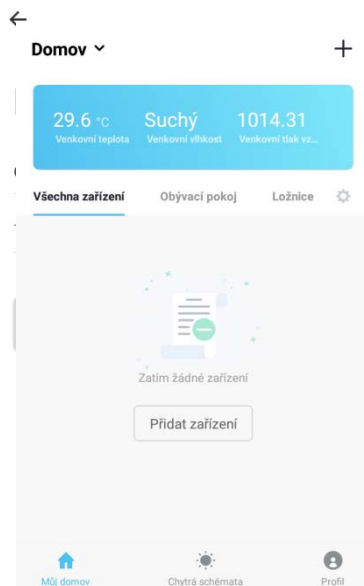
Domov ˅

+

29.6 °C
Venkovní teplota

Suchý
Venkovní vlhkost

1014.31
Venkovní tlak vz...

Všechna zařízení

Obývací pokoj

Ložnice

Zatím žádné zařízení

Přidat zařízení

Můj domov

Chytrá schémata

Profil